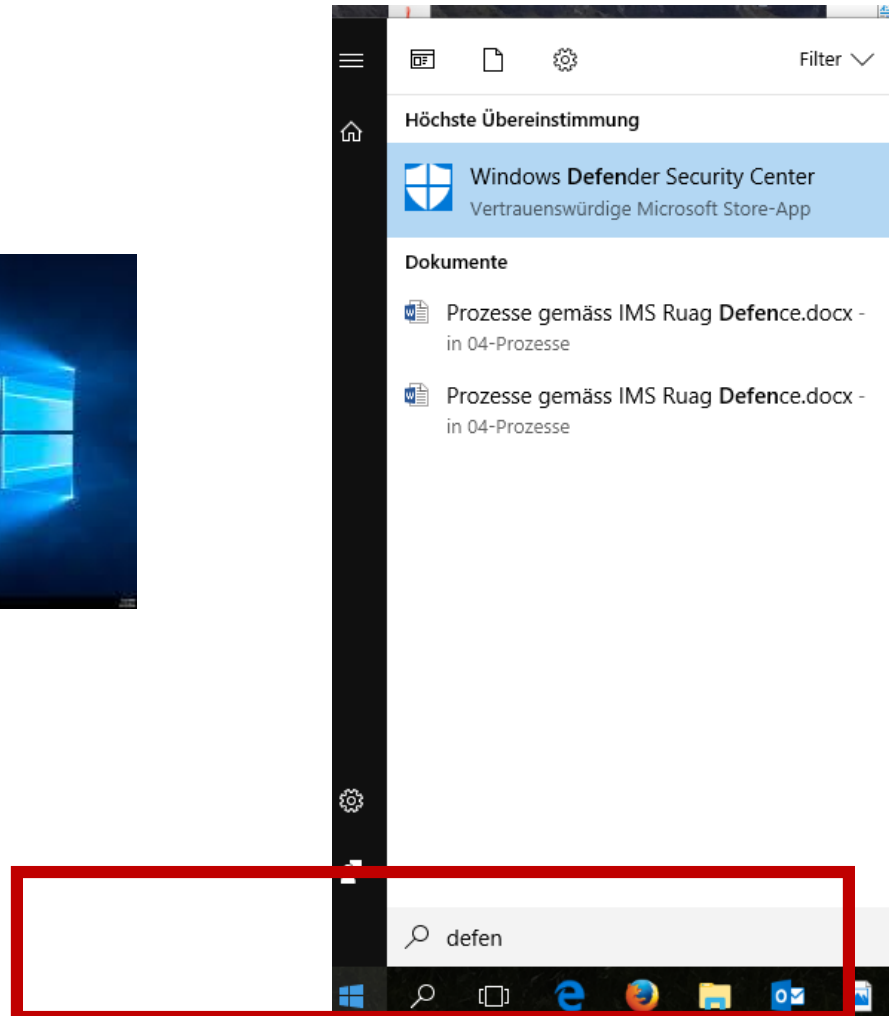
Filter

Höchste Übereinstimmung

Windows Defender Security Center
Vertrauenswürdige Microsoft Store-App

Dokumente

Prozesse gemäss IMS Ruag Defence.docx -
in 04-Prozesse

Prozesse gemäss IMS Ruag Defence.docx -
in 04-Prozesse

defen